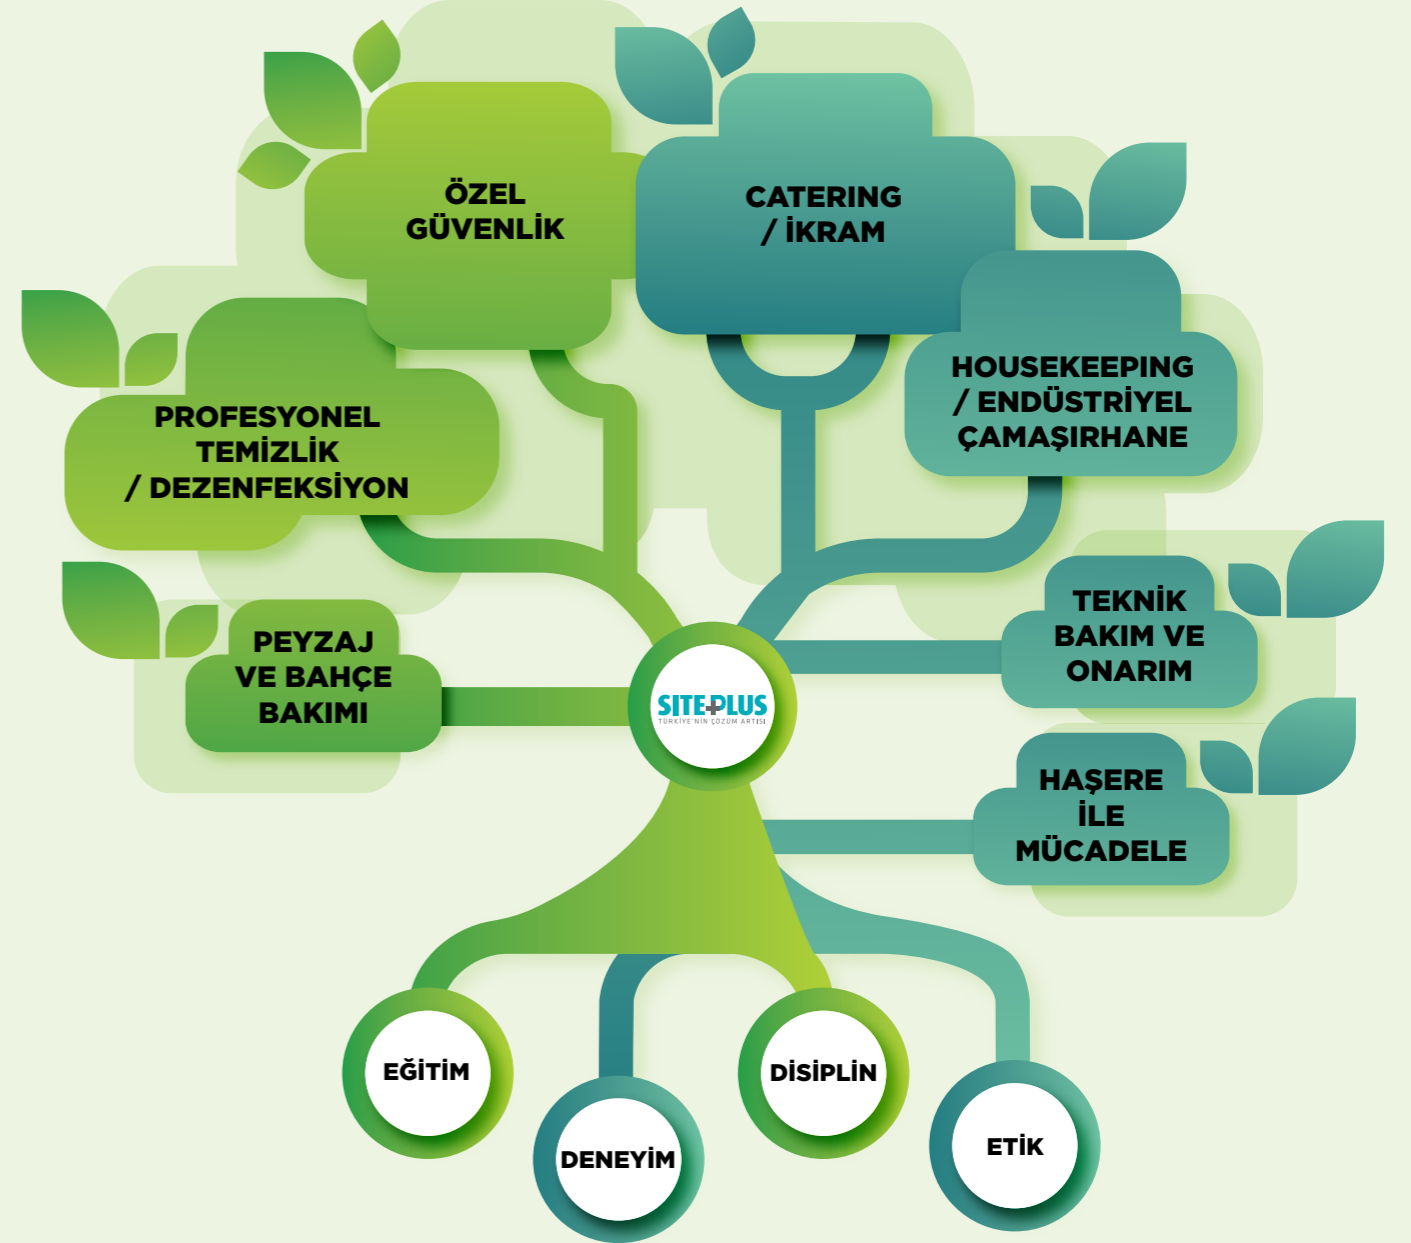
ÖZEL GÜVENLİK

CATERING / İKRAM

PROFESYONEL TEMİZLİK / DEZENFEKSİYON

HOUSEKEEPING / ENDÜSTRİYEL ÇAMAŞIRHANE

TEKNİK BAKIM VE ONARIM

PEYZAJ VE BAHÇE BAKIMI

SITE PLUS
TÜRKİYE'NİN ÇÖZÜM ARTISI

HAŞERE İLE MÜCADELE

EĞİTİM

DENEYİM

DİSİPLİN

ETİK